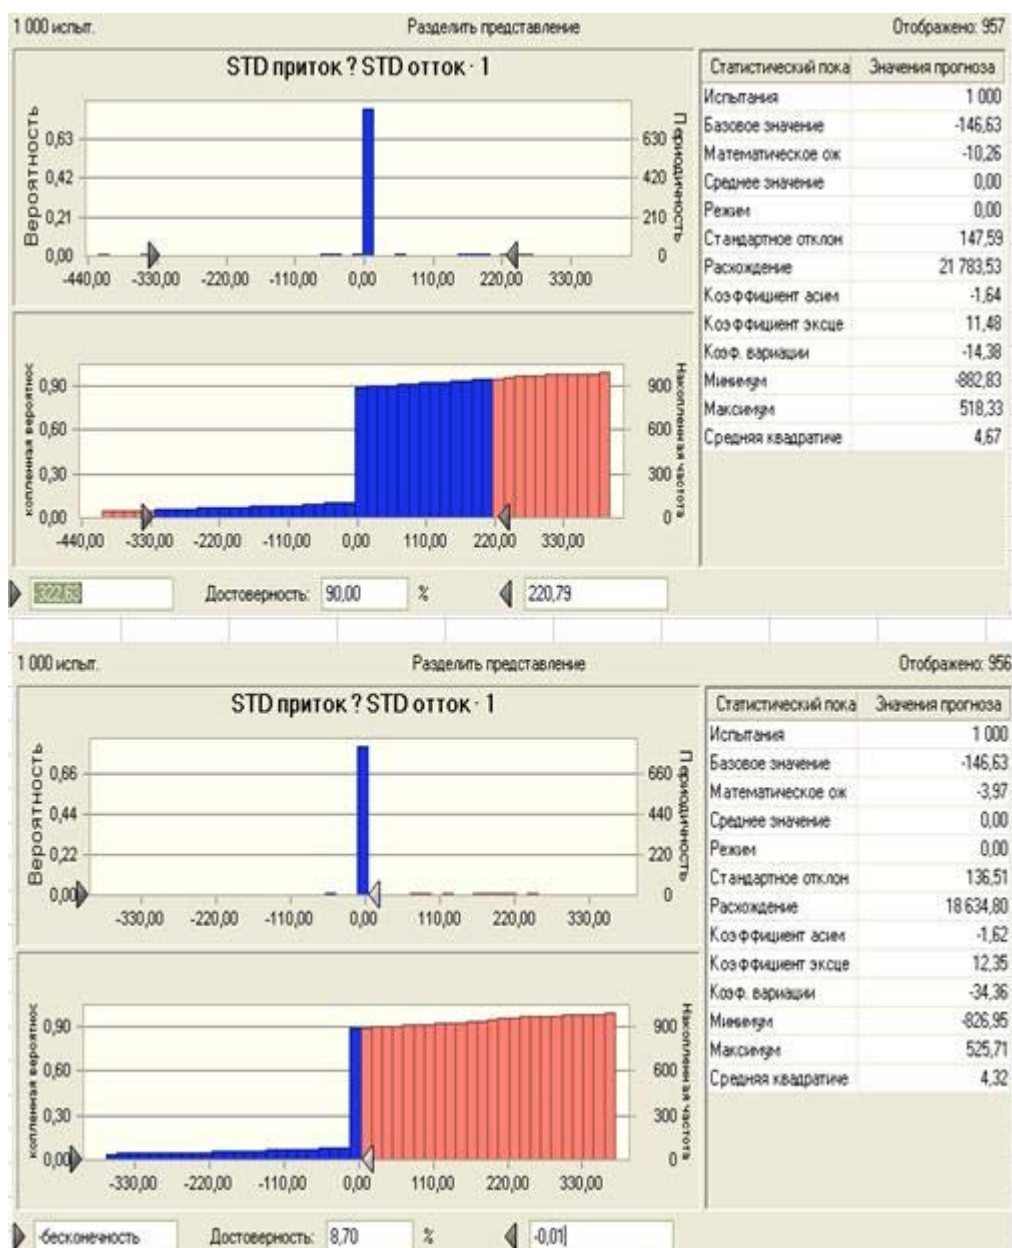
1 000 испыт.

Разделить представление

Отображено: 957

STD приток ? STD отток · 1

Вероятность

0,63
0,42
0,21
0,00

Периодичность

630
420
210
0

-440,00 -330,00 -220,00 -110,00 0,00 110,00 220,00 330,00

| Статистический пока | Значения прогноза |
|---|---|
| Испытания | 1 000 |
| Базовое значение | -146,63 |
| Математическое ож | -10,26 |
| Среднее значение | 0,00 |
| Режим | 0,00 |
| Стандартное отклон | 147,59 |
| Расхождение | 21 783,53 |
| Коэффициент асим | -1,64 |
| Коэффициент эксце | 11,48 |
| Коэф. вариации | -14,38 |
| Минимум | -882,83 |
| Максимум | 518,33 |
| Средняя квадратиче | 4,67 |

копленная вероятнос

0,90
0,60
0,30
0,00

Накопленная частота

900
600
300
0

-440,00 -330,00 -220,00 -110,00 0,00 110,00 220,00 330,00

-322,63 Достоверность: 90,00 % 220,79

1 000 испыт.

Разделить представление

Отображено: 956

STD приток ? STD отток · 1

Вероятность

0,66
0,44
0,22
0,00

Периодичность

660
440
220
0

-330,00 -220,00 -110,00 0,00 110,00 220,00 330,00

| Статистический пока | Значения прогноза |
|---|---|
| Испытания | 1 000 |
| Базовое значение | -146,63 |
| Математическое ож | -3,97 |
| Среднее значение | 0,00 |
| Режим | 0,00 |
| Стандартное отклон | 136,51 |
| Расхождение | 18 634,80 |
| Коэффициент асим | -1,62 |
| Коэффициент эксце | 12,35 |
| Коэф. вариации | -34,36 |
| Минимум | -826,95 |
| Максимум | 525,71 |
| Средняя квадратиче | 4,32 |

копленная вероятнос

0,90
0,60
0,30
0,00

Накопленная частота

900
600
300
0

-330,00 -220,00 -110,00 0,00 110,00 220,00 330,00

-бесконечность Достоверность: 8,70 % -0,01